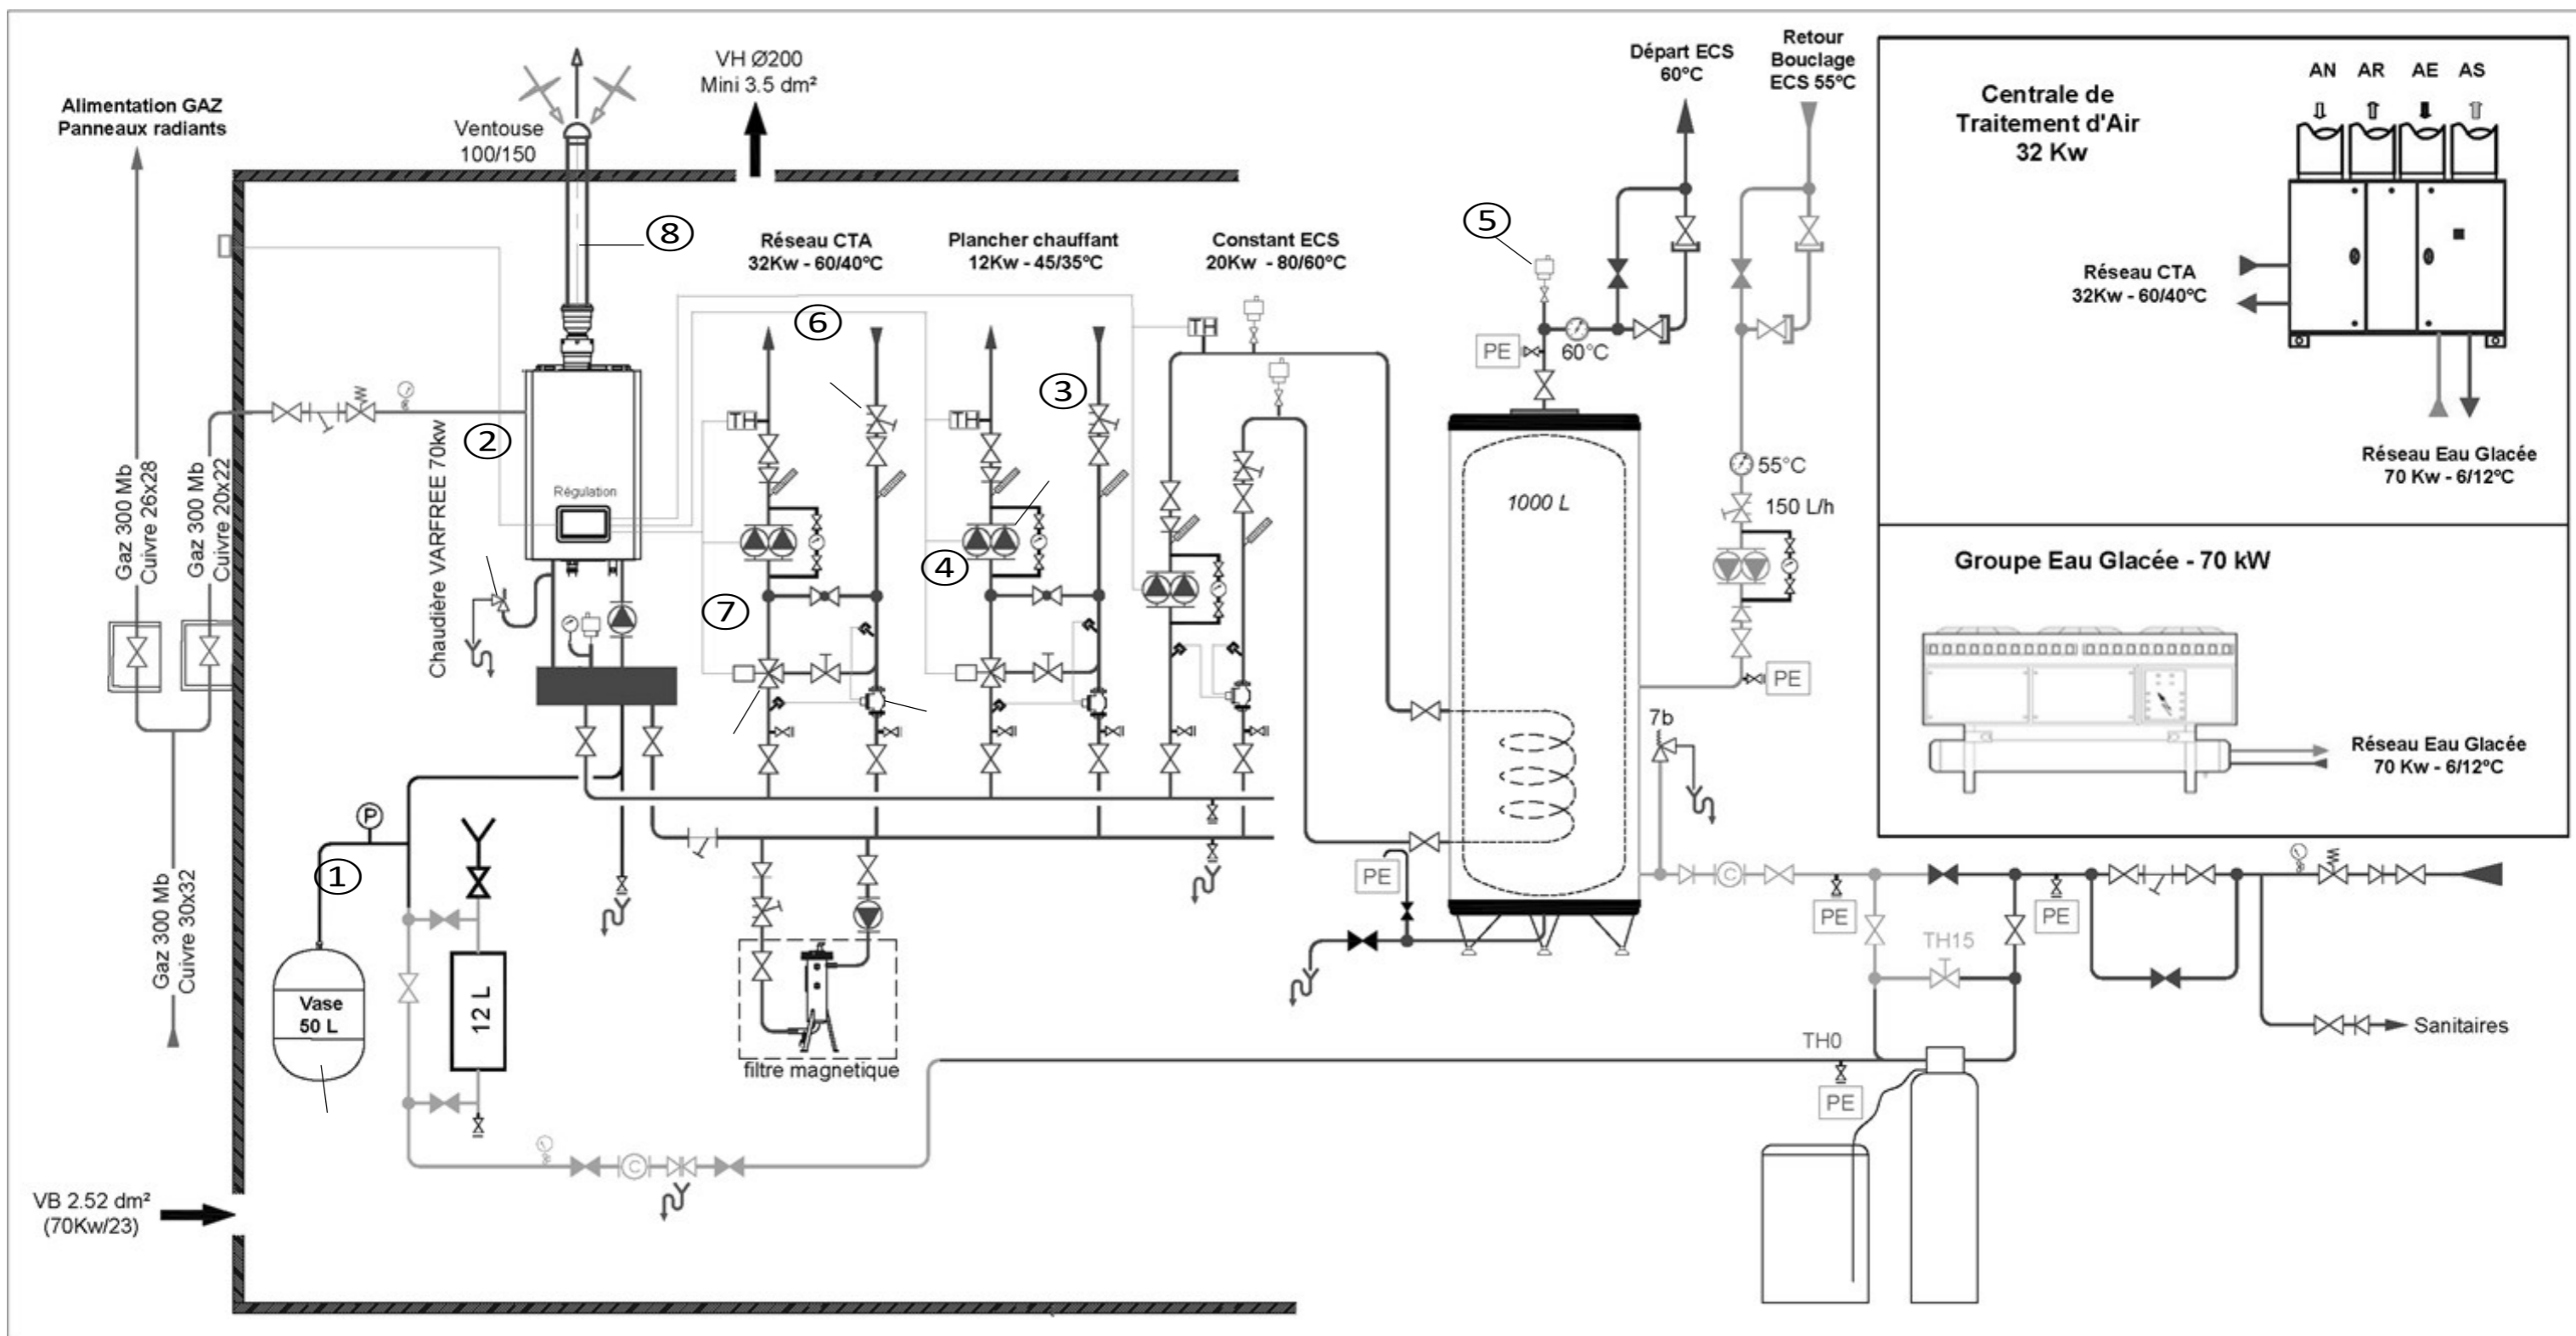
Alimentation GAZ
Panneaux radiants

Ventouse
100/150

VH Ø200
Mini 3.5 dm²

Départ ECS
60°C

Retour
Bouclage
ECS 55°C

Centrale de
Traitement d'Air
32 Kw

AN AR AE AS

Réseau CTA
32Kw - 60/40°C

Réseau Eau Glacée
70 Kw - 6/12°C

Groupe Eau Glacée - 70 kW

Réseau Eau Glacée
70 Kw - 6/12°C

8

Réseau CTA
32Kw - 60/40°C

Plancher chauffant
12Kw - 45/35°C

Constant ECS
20Kw - 80/60°C

5

6

TH

PE

60°C

3

TH

TH

2

Gaz 300 Mb
Cuivre 26x28

Gaz 300 Mb
Cuivre 20x22

Chaudière VARFREE 70kw

Régulation

4

7

1000 L

55°C

150 L/h

PE

7b

P

1

Vase
50 L

12 L

filtre magnetique

PE

PE

PE

TH15

TH0

PE

Sanitaires

Gaz 300 Mb
Cuivre 30x32

VB 2.52 dm²
(70Kw/23)